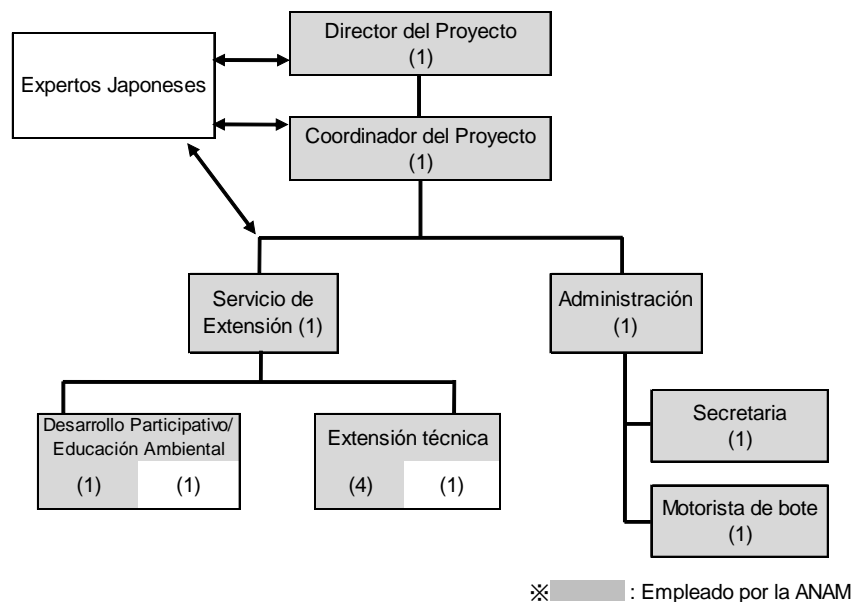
Expertos Japoneses

Director del Proyecto
(1)

Coordinador del Proyecto
(1)

Servicio de Extensión (1)

Administración
(1)

Desarrollo Participativo/ Educación Ambiental
(1) (1)

Extensión técnica
(4) (1)

Secretaria
(1)

Motorista de bote
(1)

※ : Empleado por la ANAM